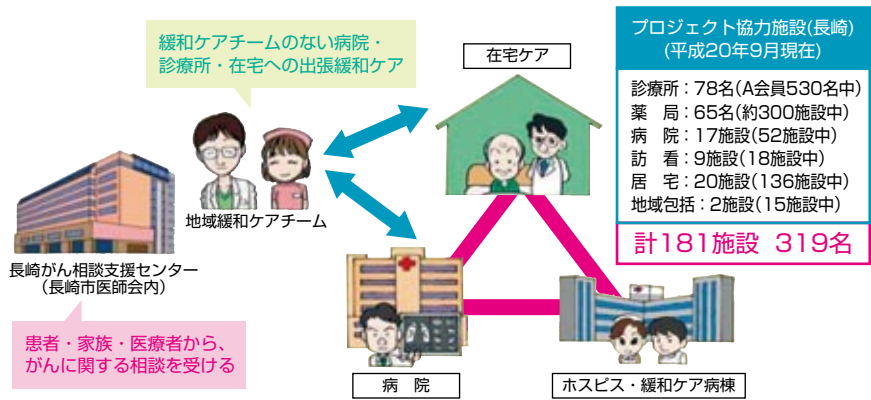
緩和ケアチームのない病院・診療所・在宅への出張緩和ケア

在宅ケア

プロジェクト協力施設(長崎)
(平成20年9月現在)

診療所：78名(A会員530名中)
薬　局：65名(約300施設中)
病　院：17施設(52施設中)
訪　看：9施設(18施設中)
居　宅：20施設(136施設中)
地域包括：2施設(15施設中)

計181施設　319名

地域緩和ケアチーム

長崎がん相談支援センター
(長崎市医師会内)

患者・家族・医療者から、がんに関する相談を受ける

病　院

ホスピス・緩和ケア病棟